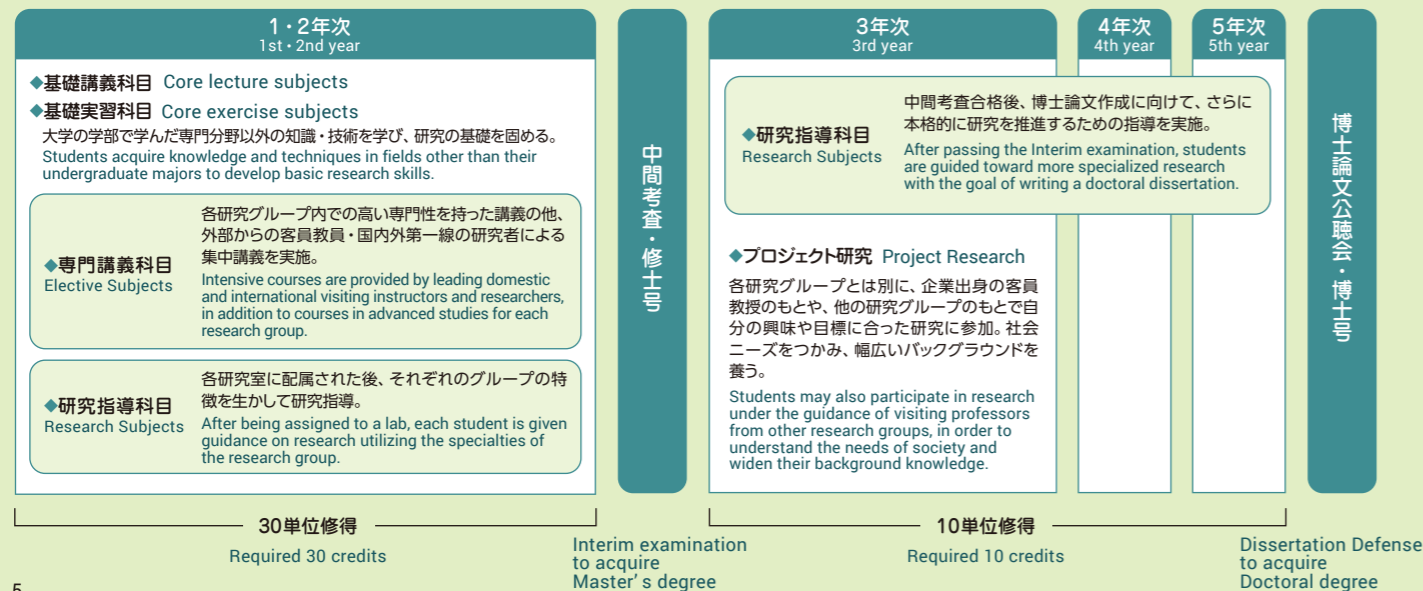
1・2年次
1st・2nd year

◆基礎講義科目 Core lecture subjects
◆基礎実習科目 Core exercise subjects
大学の学部で学んだ専門分野以外の知識・技術を学び、研究の基礎を固める。
Students acquire knowledge and techniques in fields other than their undergraduate majors to develop basic research skills.

◆専門講義科目
Elective Subjects
各研究グループ内での高い専門性を持った講義の他、外部からの客員教員・国内外第一線の研究者による集中講義を実施。
Intensive courses are provided by leading domestic and international visiting instructors and researchers, in addition to courses in advanced studies for each research group.

◆研究指導科目
Research Subjects
各研究室に配属された後、それぞれのグループの特徴を生かして研究指導。
After being assigned to a lab, each student is given guidance on research utilizing the specialties of the research group.

中間考査・修士号

3年次
3rd year

4年次
4th year

5年次
5th year

◆研究指導科目
Research Subjects
中間考査合格後、博士論文作成に向けて、さらに本格的に研究を推進するための指導を実施。
After passing the Interim examination, students are guided toward more specialized research with the goal of writing a doctoral dissertation.

◆プロジェクト研究 Project Research
各研究グループとは別に、企業出身の客員教授のもとや、他の研究グループのもとで自分の興味や目標に合った研究に参加。社会ニーズをつかみ、幅広いバックグラウンドを養う。
Students may also participate in research under the guidance of visiting professors from other research groups, in order to understand the needs of society and widen their background knowledge.

博士論文公聴会・博士号

30単位修得
Required 30 credits

Interim examination to acquire Master's degree

10単位修得
Required 10 credits

Dissertation Defense to acquire Doctoral degree

5